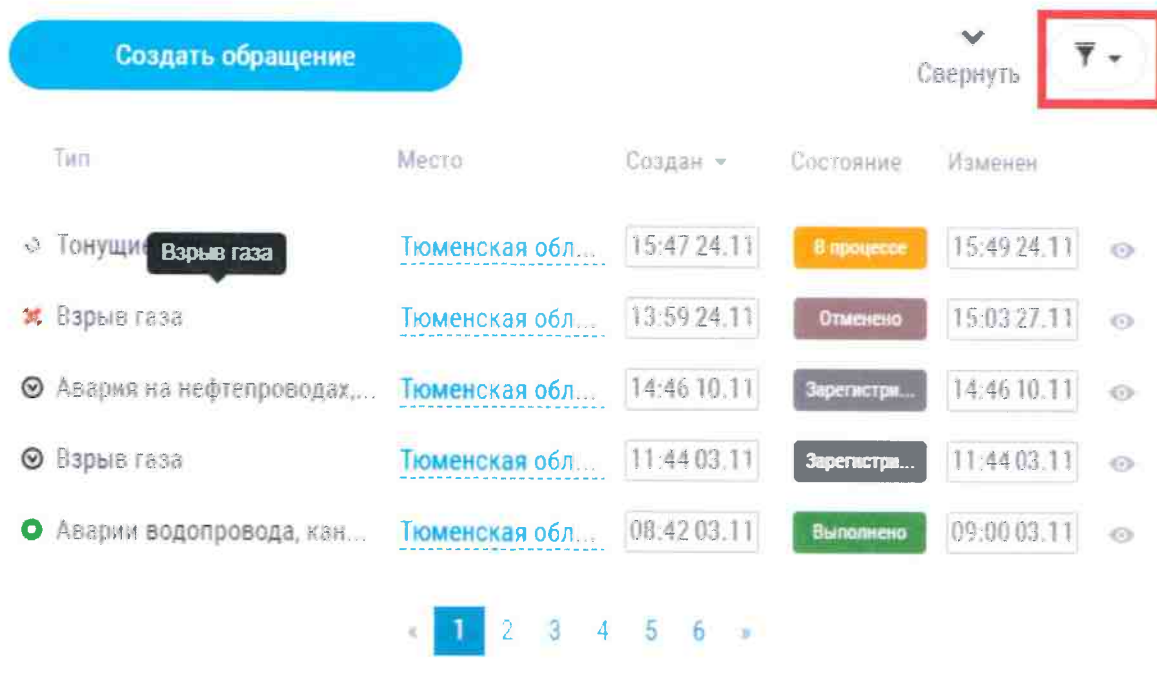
Создать обращение

Свернуть

| Тип | Место | Создан | Состояние | Изменен |
|---|---|---|---|---|
| Тонущие Взрыв газа | Тюменская обл... | 15:47 24.11 | В процессе | 15:49 24.11 |
| Взрыв газа | Тюменская обл... | 13:59 24.11 | Отменено | 15:03 27.11 |
| Авария на нефтепроводах,... | Тюменская обл... | 14:46 10.11 | Зарегистри... | 14:46 10.11 |
| Взрыв газа | Тюменская обл... | 11:44 03.11 | Зарегистри... | 11:44 03.11 |
| Аварии водопровода, кан... | Тюменская обл... | 08:42 03.11 | Выполнено | 09:00 03.11 |

« 1 2 3 4 5 6 »